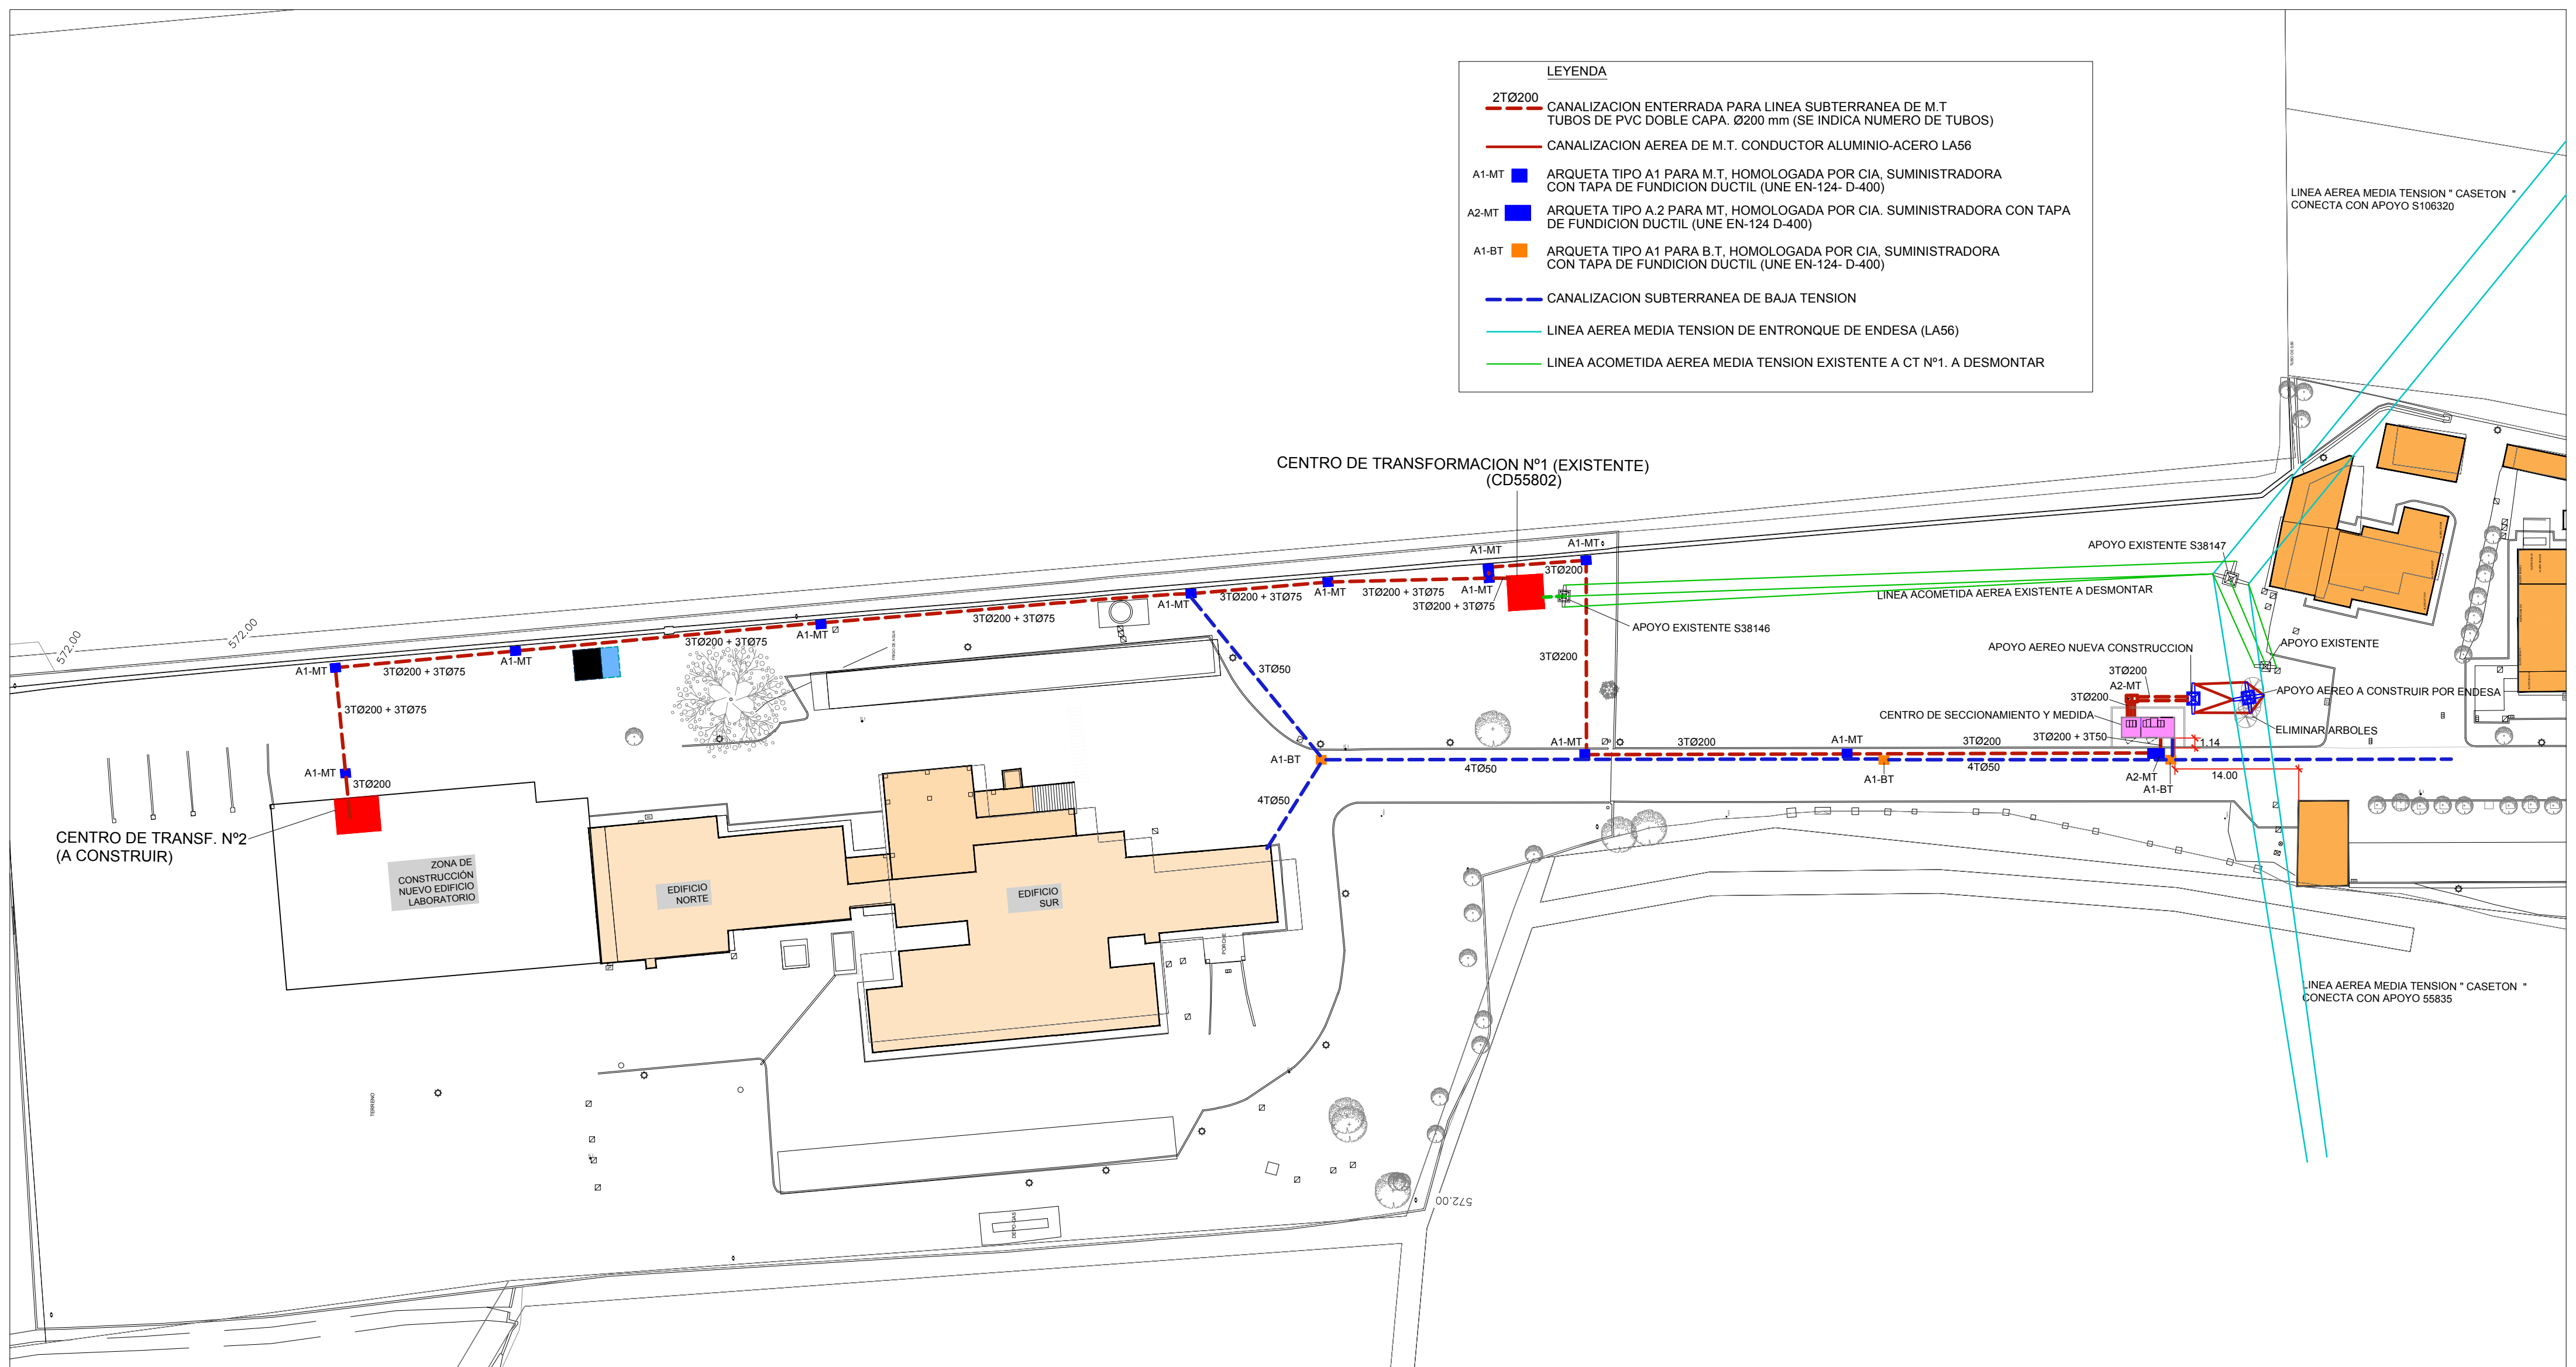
LEYENDA

2TØ200
CANALIZACION ENTERRADA PARA LINEA SUBTERRANEA DE M.T
TUBOS DE PVC DOBLE CAPA. Ø200 mm (SE INDICA NUMERO DE TUBOS)

CANALIZACION AEREA DE M.T. CONDUCTOR ALUMINIO-ACERO LA56

A1-MT ARQUETA TIPO A1 PARA M.T, HOMOLOGADA POR CIA, SUMINISTRADORA CON TAPA DE FUNDICION DUCTIL (UNE EN-124- D-400)

A2-MT ARQUETA TIPO A.2 PARA MT, HOMOLOGADA POR CIA. SUMINISTRADORA CON TAPA DE FUNDICION DUCTIL (UNE EN-124 D-400)

A1-BT ARQUETA TIPO A1 PARA B.T, HOMOLOGADA POR CIA, SUMINISTRADORA CON TAPA DE FUNDICION DUCTIL (UNE EN-124- D-400)

CANALIZACION SUBTERRANEA DE BAJA TENSION

LINEA AEREA MEDIA TENSION DE ENTRONQUE DE ENDESA (LA56)

LINEA ACOMETIDA AEREA MEDIA TENSION EXISTENTE A CT Nº1. A DESMONTAR

LINEA AEREA MEDIA TENSION " CASETON " CONECTA CON APOYO S106320

CENTRO DE TRANSFORMACION Nº1 (EXISTENTE) (CD55802)

APOYO EXISTENTE S38147

LINEA ACOMETIDA AEREA EXISTENTE A DESMONTAR

APOYO EXISTENTE S38146

APOYO EXISTENTE

APOYO AEREO NUEVA CONSTRUCCION

APOYO AEREO A CONSTRUIR POR ENDESA

CENTRO DE SECCIONAMIENTO Y MEDIDA

ELIMINAR ARBOLES

572.00

572.00

A1-MT

3TØ200 + 3TØ75

A1-MT

3TØ200 + 3TØ75

A1-MT

3TØ200 + 3TØ75

A1-MT

3TØ200 + 3TØ75

A1-MT

3TØ200 + 3TØ75

A1-MT

A1-MT

3TØ200 + 3TØ75

A1-MT

3TØ200

3TØ200

3TØ50

A1-MT

3TØ200

A1-MT

3TØ200

3TØ200

A2-MT

3TØ200

3TØ200 + 3T50

1.14

A1-BT

4TØ50

4TØ50

A1-BT

4TØ50

A2-MT

A1-BT

14.00

4TØ50

A1-MT

3TØ200

CENTRO DE TRANSF. Nº2 (A CONSTRUIR)

ZONA DE CONSTRUCCIÓN NUEVO EDIFICIO LABORATORIO

EDIFICIO NORTE

EDIFICIO SUR

LINEA AEREA MEDIA TENSION " CASETON " CONECTA CON APOYO 55835

572.00